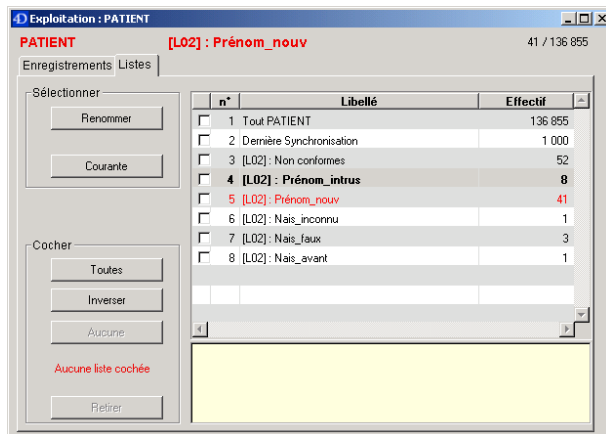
4D Exploitation : PATIENT

PATIENT [L02] : Prénom_nouv 41 / 136 855

Enregistrements Listes

Sélectionner

Renommer

Courante

Cocher

Toutes

Inverser

Aucune

Aucune liste cochée

Retirer

| | n° | Libellé | Effectif |
|---|---|---|---|
| ☐ | 1 | Tout PATIENT | 136 855 |
| ☐ | 2 | Dernière Synchronisation | 1 000 |
| ☐ | 3 | [L02] : Non conformes | 52 |
| ☐ | 4 | [L02] : Prénom_intrus | 8 |
| ☐ | 5 | [L02] : Prénom_nouv | 41 |
| ☐ | 6 | [L02] : Nais_inconnu | 1 |
| ☐ | 7 | [L02] : Nais_faux | 3 |
| ☐ | 8 | [L02] : Nais_avant | 1 |